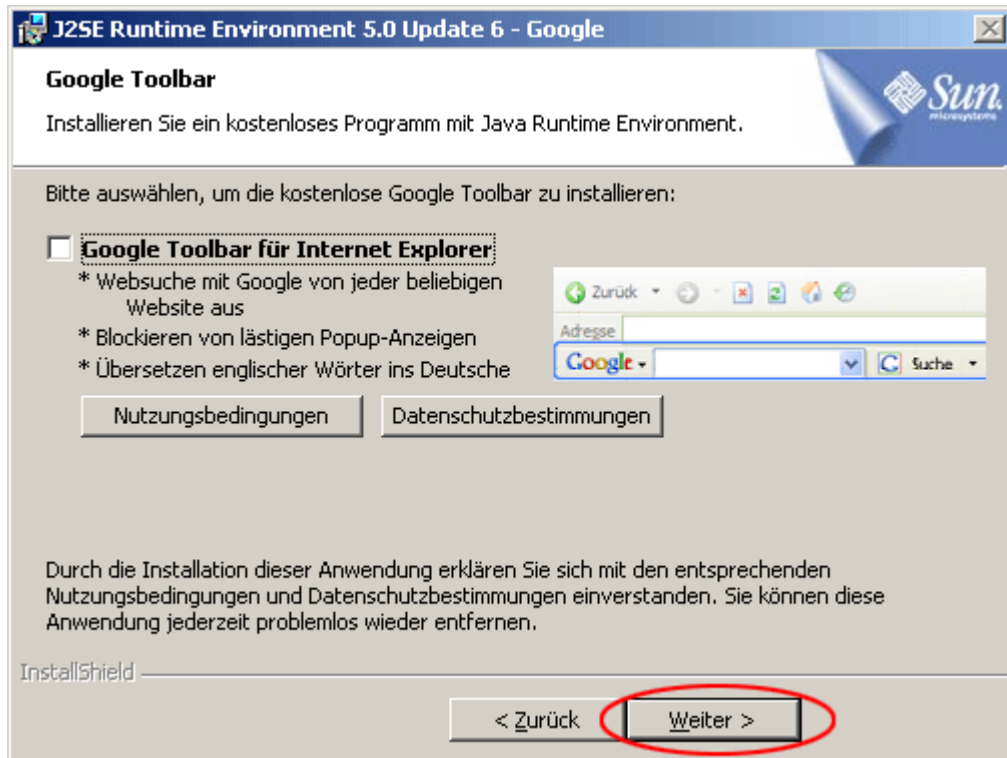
J2SE Runtime Environment 5.0 Update 6 - Google

Google Toolbar

Installieren Sie ein kostenloses Programm mit Java Runtime Environment.

Sun microsystems

Bitte auswählen, um die kostenlose Google Toolbar zu installieren:

Google Toolbar für Internet Explorer

* Websuche mit Google von jeder beliebigen Website aus

* Blockieren von lästigen Popup-Anzeigen

* Übersetzen englischer Wörter ins Deutsche

Zurück

Adresse

Google

Suche

Nutzungsbedingungen

Datenschutzbestimmungen

Durch die Installation dieser Anwendung erklären Sie sich mit den entsprechenden Nutzungsbedingungen und Datenschutzbestimmungen einverstanden. Sie können diese Anwendung jederzeit problemlos wieder entfernen.

InstallShield

< Zurück

Weiter >